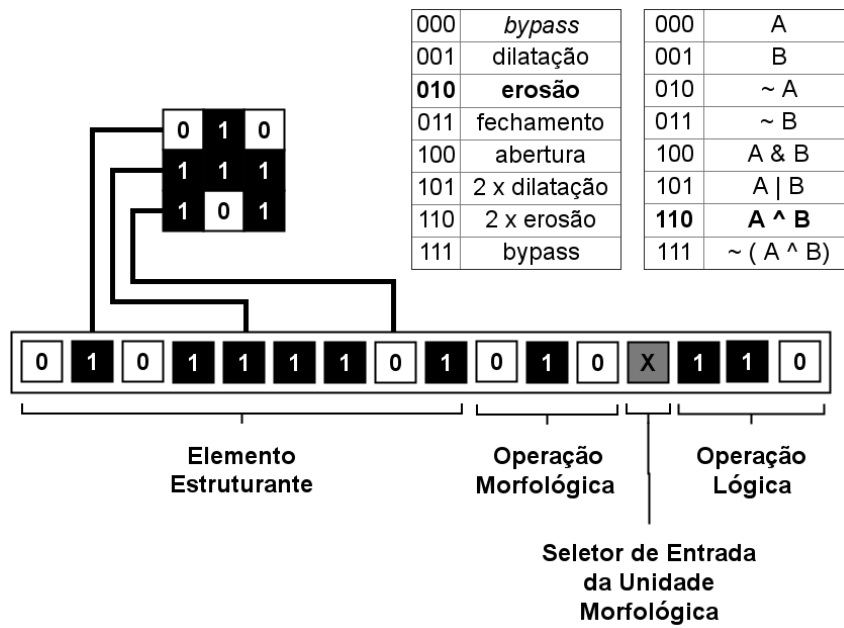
| 000 | *bypass* |
|---|---|
| 001 | dilatação |
| **010** | **erosão** |
| 011 | fechamento |
| 100 | abertura |
| 101 | 2 x dilatação |
| 110 | 2 x erosão |
| 111 | bypass |

| 000 | A |
|---|---|
| 001 | B |
| 010 | ~ A |
| 011 | ~ B |
| 100 | A & B |
| 101 | A \| B |
| **110** | **A ^ B** |
| 111 | ~ ( A ^ B) |

| 0 | 1 | 0 |
|---|---|---|
| 1 | 1 | 1 |
| 1 | 0 | 1 |

0 1 0 1 1 1 1 0 1 0 1 0 X 1 1 0

Elemento Estruturante

Operação Morfológica

Operação Lógica

Seletor de Entrada da Unidade Morfológica